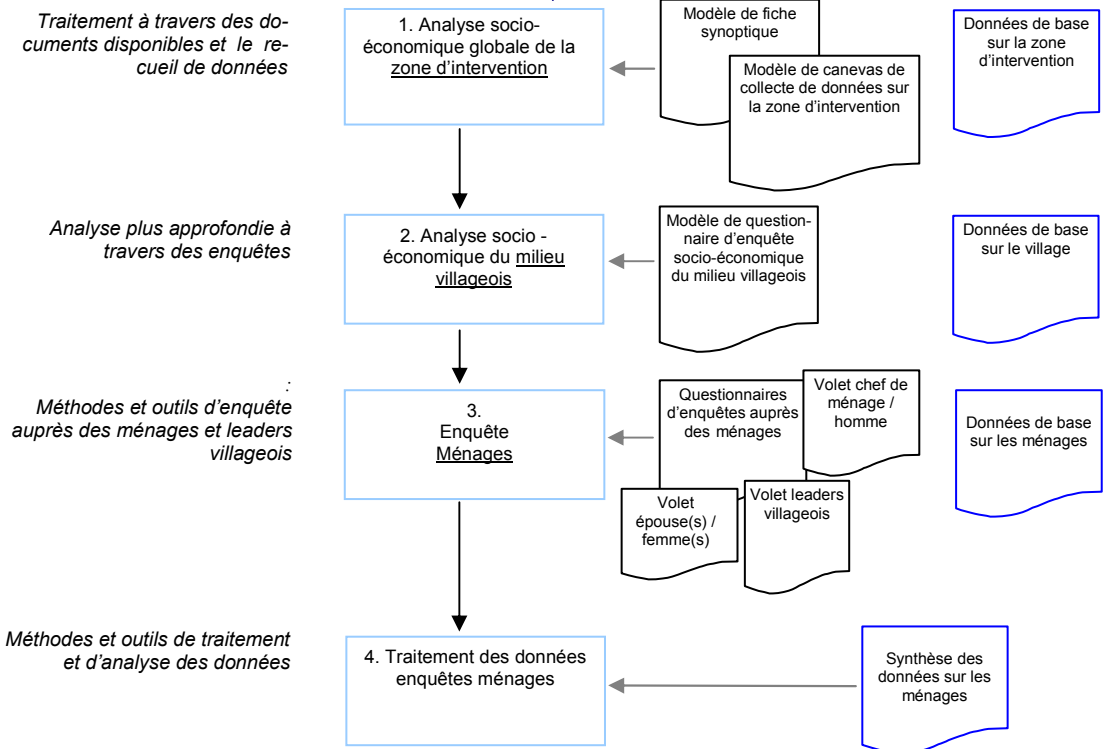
Traitement à travers des documents disponibles et le recueil de données

1. Analyse socio-économique globale de la zone d'intervention

Modèle de fiche synoptique

Modèle de canevas de collecte de données sur la zone d'intervention

Données de base sur la zone d'intervention

Analyse plus approfondie à travers des enquêtes

2. Analyse socio - économique du milieu villageois

Modèle de questionnaire d'enquête socio-économique du milieu villageois

Données de base sur le village

:

Méthodes et outils d'enquête auprès des ménages et leaders villageois

3. Enquête Ménages

Questionnaires d'enquêtes auprès des ménages

Volet chef de ménage / homme

Volet épouse(s) / femme(s)

Volet leaders villageois

Données de base sur les ménages

Méthodes et outils de traitement et d'analyse des données

4. Traitement des données enquêtes ménages

Synthèse des données sur les ménages